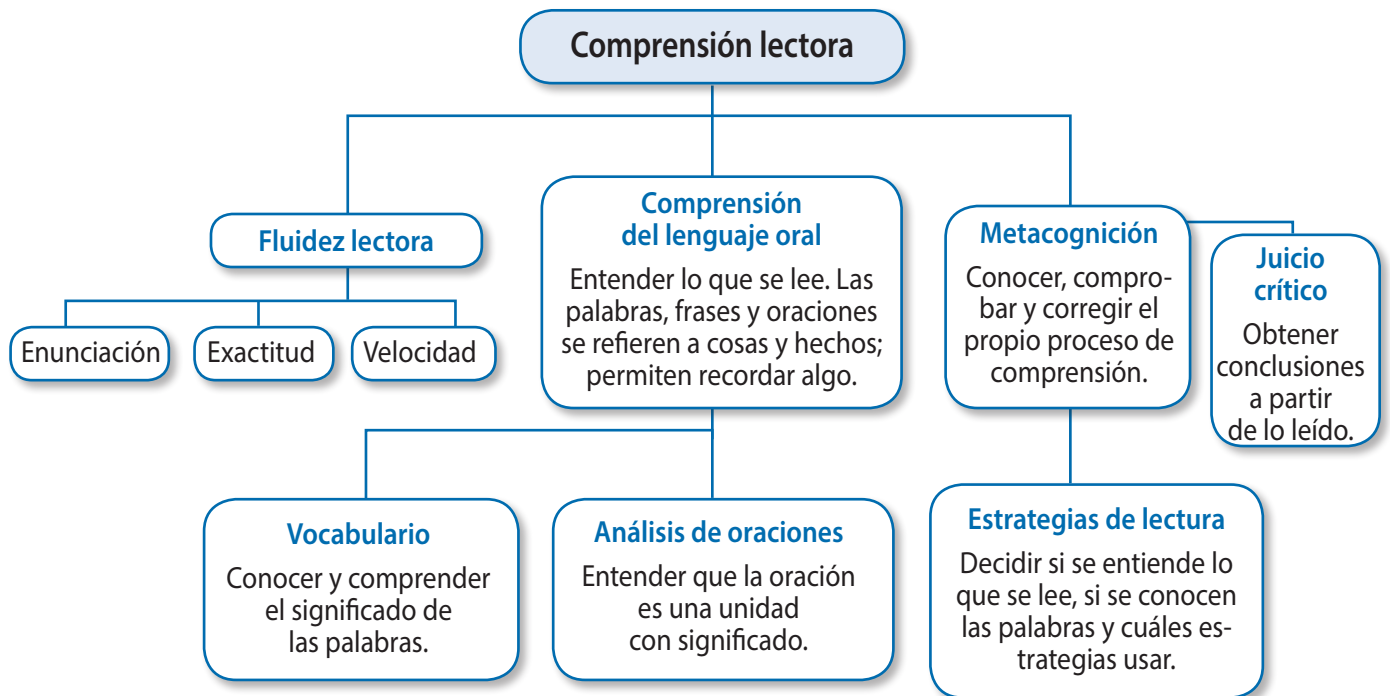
Comprensión lectora

Fluidez lectora

Enunciación

Exactitud

Velocidad

Comprensión del lenguaje oral

Entender lo que se lee. Las palabras, frases y oraciones se refieren a cosas y hechos; permiten recordar algo.

Metacognición

Conocer, comprobar y corregir el propio proceso de comprensión.

Juicio crítico

Obtener conclusiones a partir de lo leído.

Vocabulario

Conocer y comprender el significado de las palabras.

Análisis de oraciones

Entender que la oración es una unidad con significado.

Estrategias de lectura

Decidir si se entiende lo que se lee, si se conocen las palabras y cuáles estrategias usar.